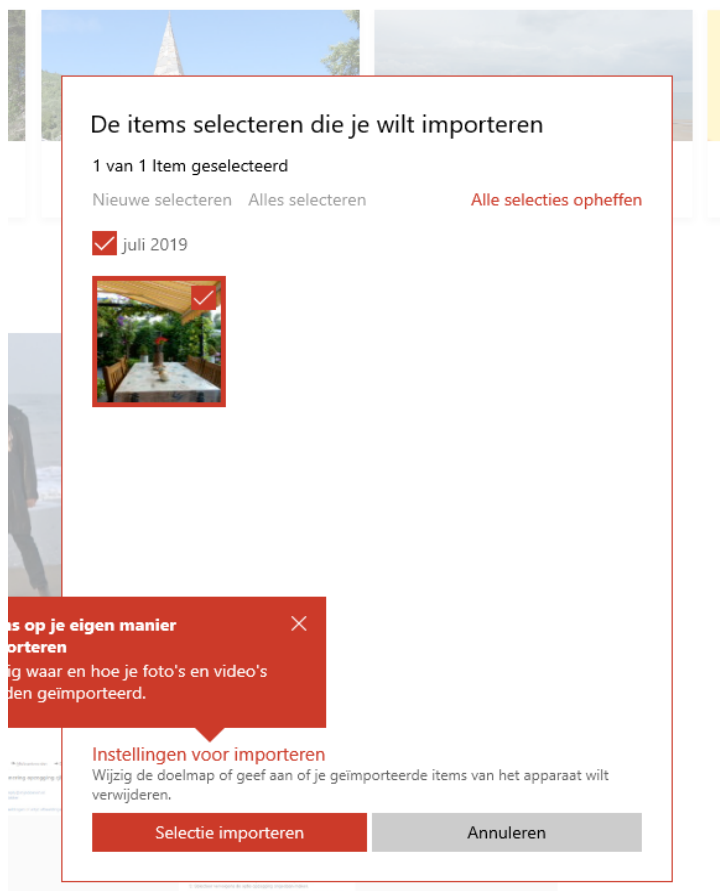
De items selecteren die je wilt importeren

1 van 1 Item geselecteerd

Nieuwe selecteren Alles selecteren Alle selecties opheffen

juli 2019

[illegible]s op je eigen manier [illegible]orteren
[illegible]ig waar en hoe je foto's en video's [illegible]den geïmporteerd.

Instellingen voor importeren
Wijzig de doelmap of geef aan of je geïmporteerde items van het apparaat wilt verwijderen.

Selectie importeren Annuleren